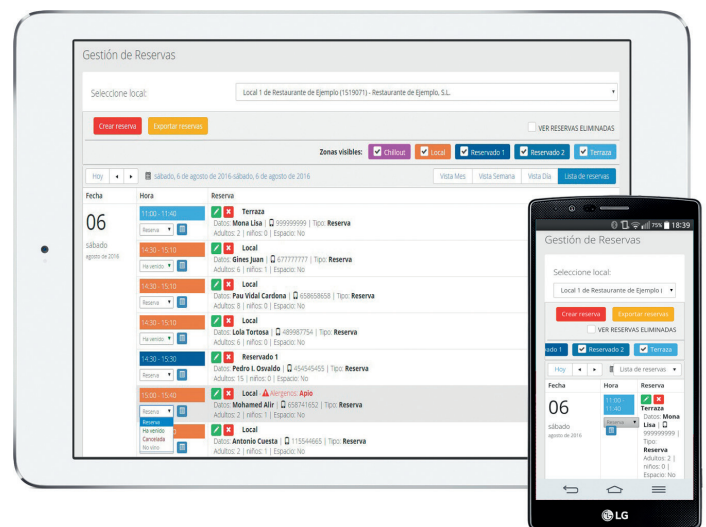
Gestión de Reservas

Seleccione local:

Local 1 de Restaurante de Ejemplo (1519071) - Restaurante de Ejemplo, S.L.

Crear reserva

Exportar reservas

VER RESERVAS ELIMINADAS

Zonas visibles: Chillout Local Reservado 1 Reservado 2 Terraza

Hoy

sábado, 6 de agosto de 2016 sábado, 6 de agosto de 2016

Vista Mes Vista Semana Vista Día Lista de reservas

| Fecha | Hora | Reserva |
|---|---|---|
| 06 sábado agosto de 2016 | 11:00 - 11:40 Reserva | Terraza Datos: Mona Lisa \| 999999999 \| Tipo: Reserva Adultos: 2 \| niños: 0 \| Espacio: No |
| | 14:30 - 15:10 Ha venido | Local Datos: Gines Juan \| 677777777 \| Tipo: Reserva Adultos: 6 \| niños: 1 \| Espacio: No |
| | 14:30 - 15:10 Reserva | Local Datos: Pau Vidal Cardona \| 658658658 \| Tipo: Reserva Adultos: 8 \| niños: 0 \| Espacio: No |
| | 14:30 - 15:10 Ha venido | Local Datos: Lola Tortosa \| 489987754 \| Tipo: Reserva Adultos: 6 \| niños: 1 \| Espacio: No |
| | 14:30 - 15:30 Reserva | Reservado 1 Datos: Pedro I. Osvaldo \| 454545455 \| Tipo: Reserva Adultos: 15 \| niños: 0 \| Espacio: No |
| | 15:00 - 15:40 Reserva Reserva Ha venido Cancelada No vino | Local Alérgenos: Apio Datos: Mohamed Alir \| 658741652 \| Tipo: Reserva Adultos: 2 \| niños: 1 \| Espacio: No |
| | | Local Datos: Antonio Cuesta \| 115564665 \| Tipo: Reserva Adultos: 2 \| niños: 1 \| Espacio: No |

75% 18:39

Gestión de Reservas

Seleccione local:

Local 1 de Restaurante de Ejemplo (

Crear reserva

Exportar reservas

VER RESERVAS ELIMINADAS

ado 1 Reservado 2 Terraza

Hoy

Lista de reservas

| Fecha | Hora | Reserva |
|---|---|---|
| 06 sábado agosto de 2016 | 11:00 - 11:40 Reserva | Terraza Datos: Mona Lisa \| 999999999 \| Tipo: Reserva Adultos: 2 \| niños: 0 \| Espacio: No |

LG